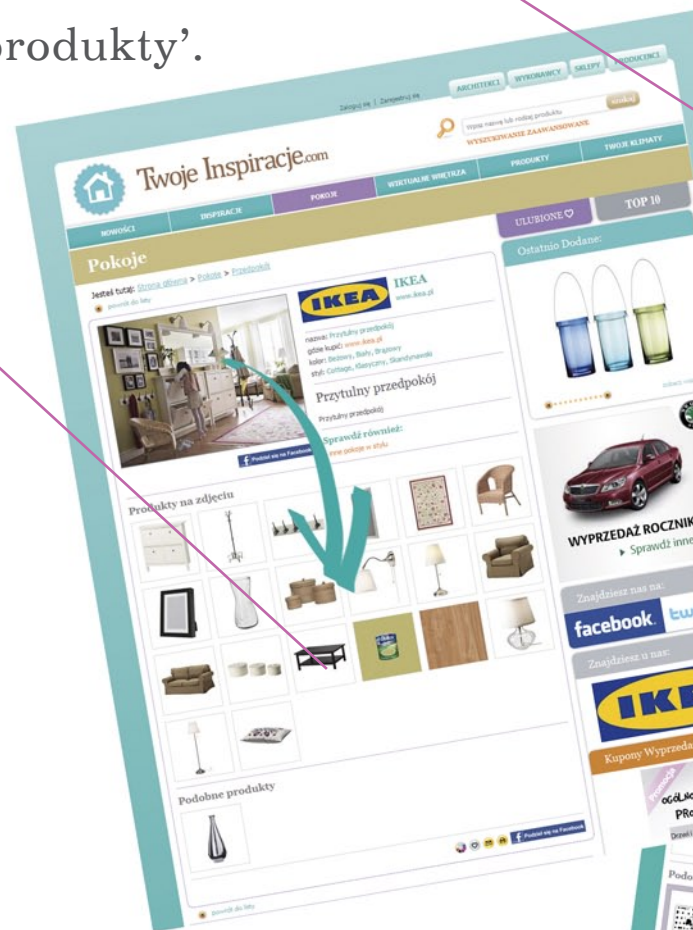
produkty'.

ARCHITEKCI WYKONAWCY SKLEPY PRODUCENCI

Zaloguj się | Zarejestruj się

Wpisz nazwę lub rodzaj produktu szukaj

WYSZUKIWANIE ZAAWANSOWANE

Twoje Inspiracje.com

NOWOŚCI INSPIRACJE POKOJE WIRTUALNE WNĘTRZA PRODUKTY TWOJE KLIMATY

ULUBIONE TOP 10

Pokoje

Jesteś tutaj: Strona główna > Pokoje > Przedpokój

powrót do listy

IKEA

IKEA

www.ikea.pl

nazwa: Przytulny przedpokój
gdzie kupić: www.ikea.pl
kolor: Beżowy, Biały, Brązowy
styl: Cottage, Klasyczny, Skandynawski

Przytulny przedpokój

Przytulny przedpokój

Sprawdź również:

inne pokoje w stylu

Podziel się na Facebook

Produkty na zdjęciu

Podobne produkty

Podziel się na Facebook

powrót do listy

Ostatnio Dodane:

zobacz więcej

WYPRZEDAŻ ROCZNIK

Sprawdź inne

Znajdziesz nas na:

facebook

Znajdziesz u nas:

IKE

Kupony Wyprzeda

OGÓLNO

PR

Podo